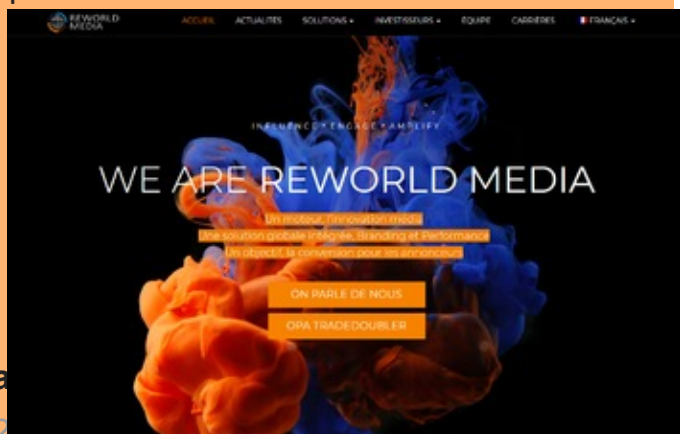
REWORLD MEDIA

ACCUEIL ACTUALITES SOLUTIONS ▾ INVESTISSEURS ▾ EQUIPE CARRIERES FRANÇAIS ▾

INFLUENCE • ENGAGE • AMPLIFY

WE ARE REWORLD MEDIA

Un moteur, l'innovation média
Une solution globale intégrée, Branding et Performance
Un objectif, la conversion pour les annonceurs

ON PARLE DE NOUS

OPA TRADEDOUBLER